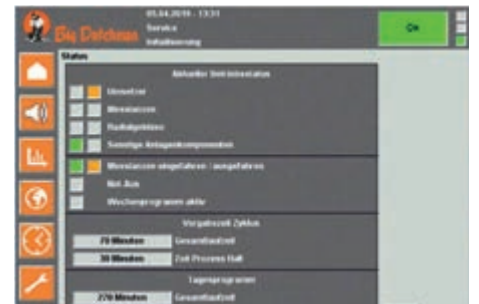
Big Dutchman
05.04.2019 - 13:31
Service
Inbetriebnahme
Ok
Status
Aktueller Betriebsstatus
Umwelzer
Wiesenarzen
Radialgebläse
Sonstige Anlagenkomponenten
Wiesenarzen eingefahren / ausgefahren
Not-Aus
Wochenprogramm aktiv
Vorgabezeit Zyklus
70 Minuten
Gesamtlaufzeit
30 Minuten
Zeit Prozess Halt
Tagesprogramm
270 Minuten
Gesamtlaufzeit